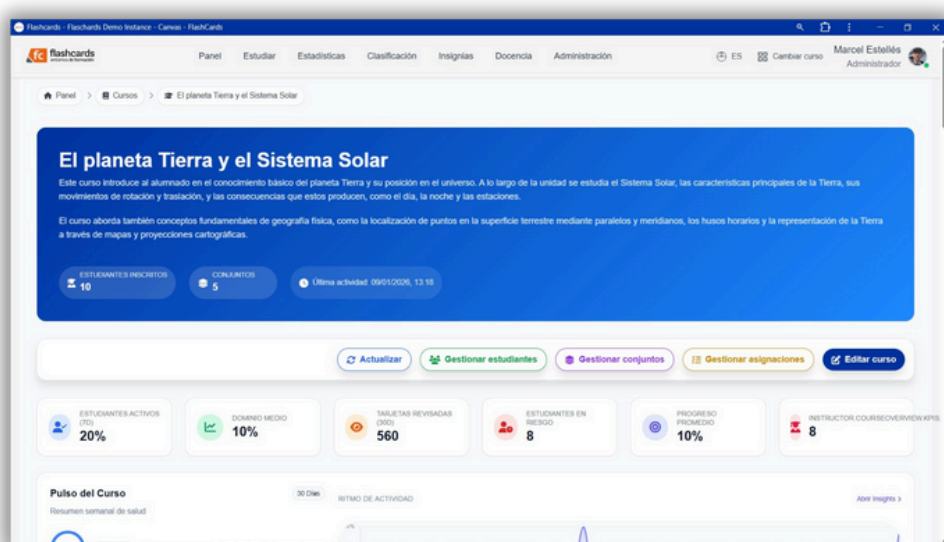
Flashcards - Flaschards Demo Instance - Canvas - FlashCards

fc flashcards

Panel Estudiar Estadísticas Clasificación Insignias Docencia Administración

ES Cambiar curso Marcel Estellés Administrador

Panel > Cursos > El planeta Tierra y el Sistema Solar

El planeta Tierra y el Sistema Solar

Este curso introduce al alumnado en el conocimiento básico del planeta Tierra y su posición en el universo. A lo largo de la unidad se estudia el Sistema Solar, las características principales de la Tierra, sus movimientos de rotación y traslación, y las consecuencias que estos producen, como el día, la noche y las estaciones.

El curso aborda también conceptos fundamentales de geografía física, como la localización de puntos en la superficie terrestre mediante paralelos y meridianos, los husos horarios y la representación de la Tierra a través de mapas y proyecciones cartográficas.

ESTUDIANTES INSCRITOS 10

CONJUNTOS 5

Última actividad: 09/01/2026, 13:18

Actualizar Gestionar estudiantes Gestionar conjuntos Gestionar asignaciones Editar curso

ESTUDIANTES ACTIVOS (7D) 20%

DOMINIO MEDIO 10%

TARJETAS REVISADAS (30D) 560

ESTUDIANTES EN RIESGO 8

PROGRESO PROMEDIO 10%

INSTRUCTOR.COURSEOVERVIEW.KPIS. 8

Pulso del Curso

Resumen semanal de salud

30 Días

RITMO DE ACTIVIDAD

Abrir Insights >